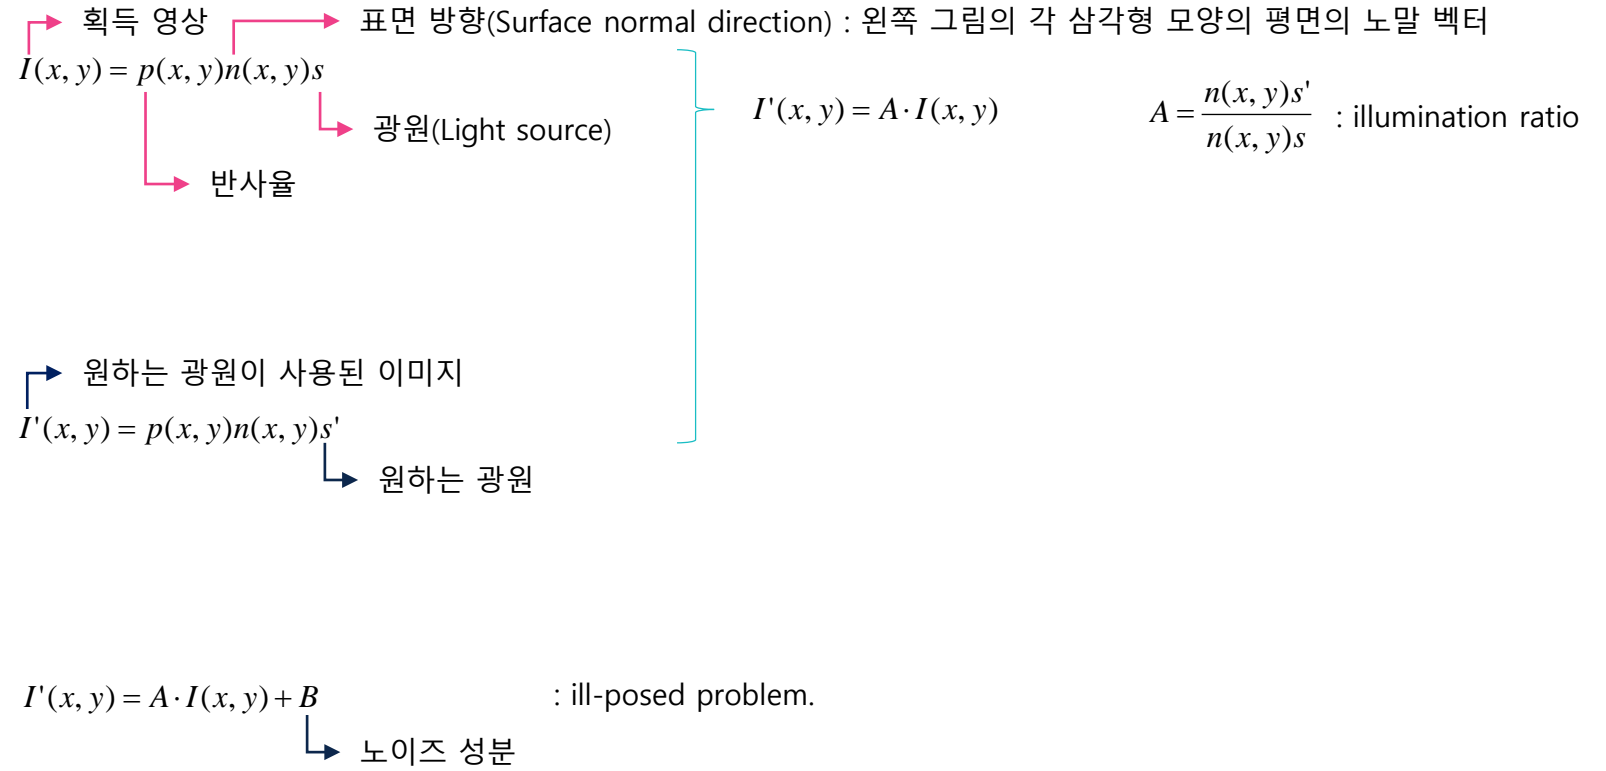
획득 영상

표면 방향(Surface normal direction) : 왼쪽 그림의 각 삼각형 모양의 평면의 노말 벡터

$I(x, y) = p(x, y)n(x, y)s$

광원(Light source)

반사율

$I'(x, y) = A \cdot I(x, y)$

$A = \frac{n(x, y)s'}{n(x, y)s}$ : illumination ratio

원하는 광원이 사용된 이미지

$I'(x, y) = p(x, y)n(x, y)s'$

원하는 광원

$I'(x, y) = A \cdot I(x, y) + B$ : ill-posed problem.

노이즈 성분